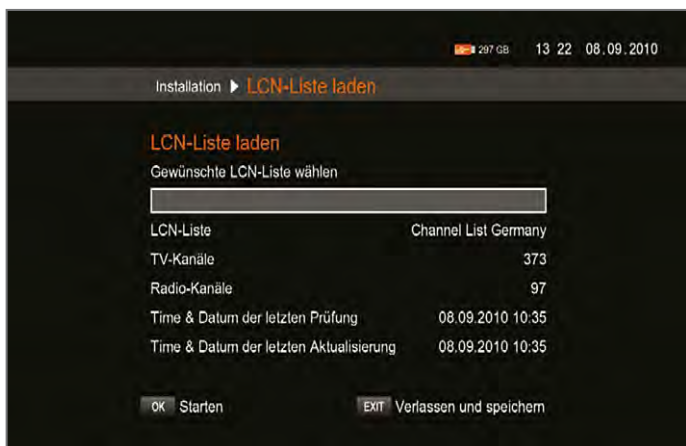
297 GB 13 22 08.09.2010

Installation ▶ LCN-Liste laden

LCN-Liste laden

Gewünschte LCN-Liste wählen

| | |
|---|---|
| LCN-Liste | Channel List Germany |
| TV-Kanäle | 373 |
| Radio-Kanäle | 97 |
| Time & Datum der letzten Prüfung | 08.09.2010 10:35 |
| Time & Datum der letzten Aktualisierung | 08.09.2010 10:35 |

OK Starten

EXIT Verlassen und speichern